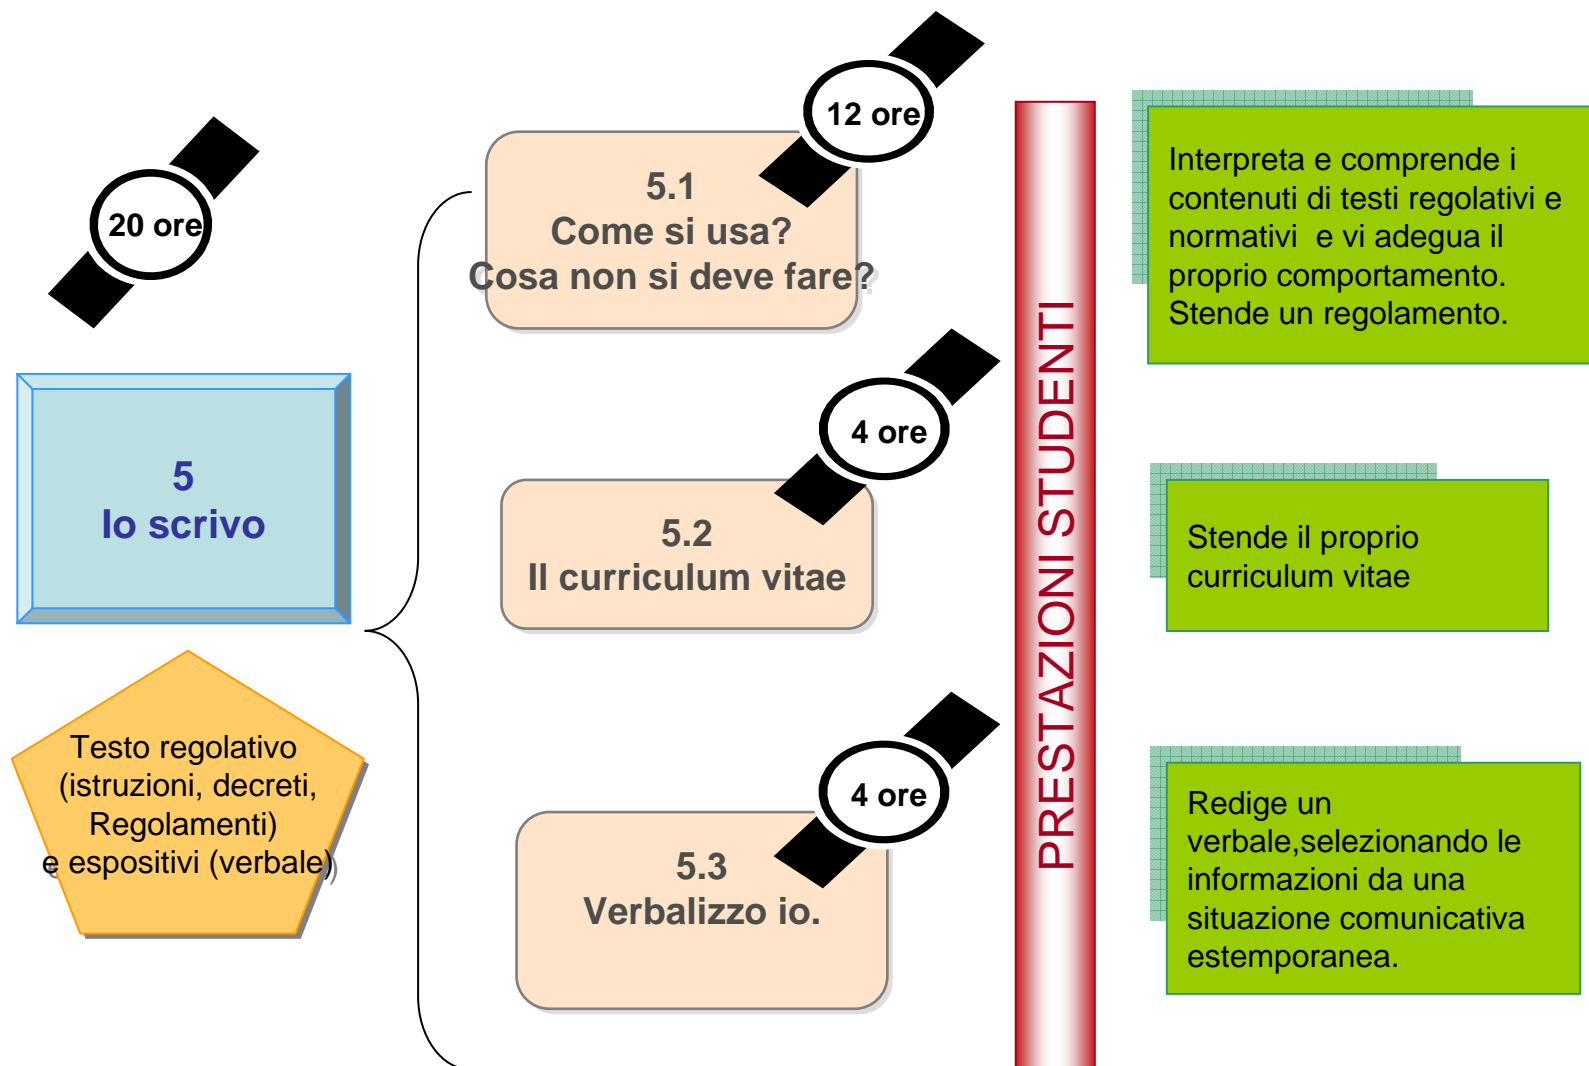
20 ore

5
Io scrivo

Testo regolativo (istruzioni, decreti, Regolamenti) e espositivi (verbale)

12 ore

5.1
Come si usa?
Cosa non si deve fare?

4 ore

5.2
Il curriculum vitae

4 ore

5.3
Verbalizzo io.

PRESTAZIONI STUDENTI

Interpreta e comprende i contenuti di testi regolativi e normativi e vi adegua il proprio comportamento. Stende un regolamento.

Stende il proprio curriculum vitae

Redige un verbale,selezionando le informazioni da una situazione comunicativa estemporanea.